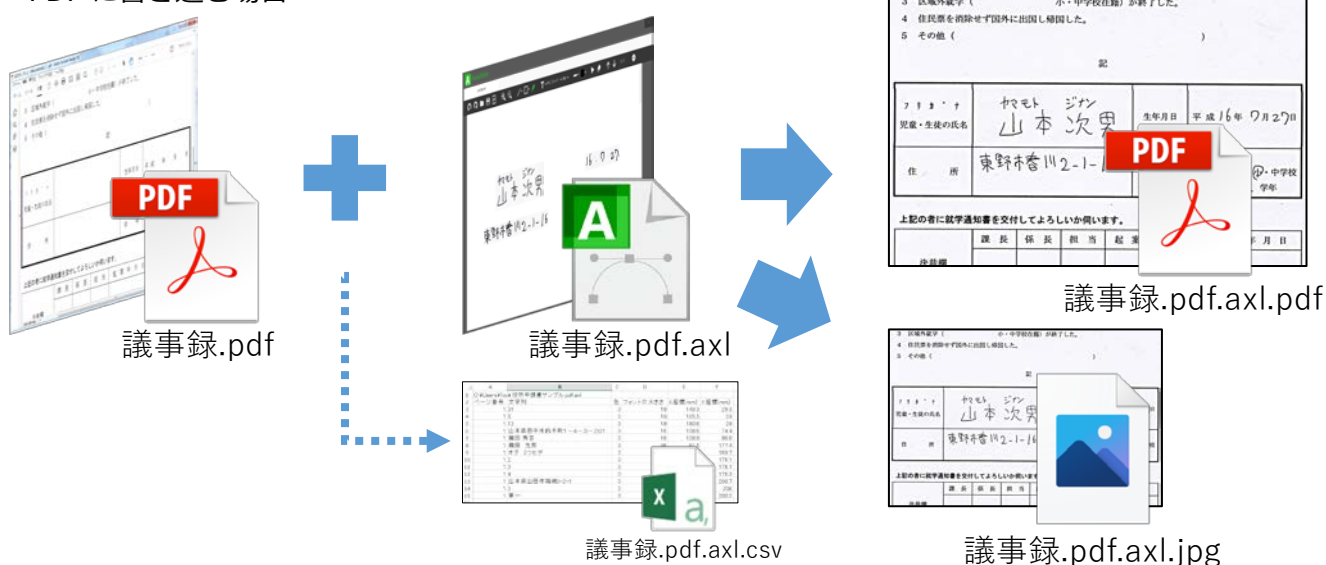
PDFに書き込む場合

議事録.pdf

議事録.pdf.axl

議事録.pdf.axl.csv

3 区域外就学（ 小・中学校在籍）が終了した。
4 住民票を消除せず国外に出国し帰国した。
5 その他（ ）

記

フリガナ ヤマモト ジナン
児童・生徒の氏名 山本次男
生年月日 平成16年 7月27日
住所 東野市香川2-1-16
中学校
学年

上記の者に就学通知書を交付してよろしいか伺います。
課長 係長 担当 起案 年月日
決裁欄

議事録.pdf.axl.pdf

議事録.pdf.axl.jpg